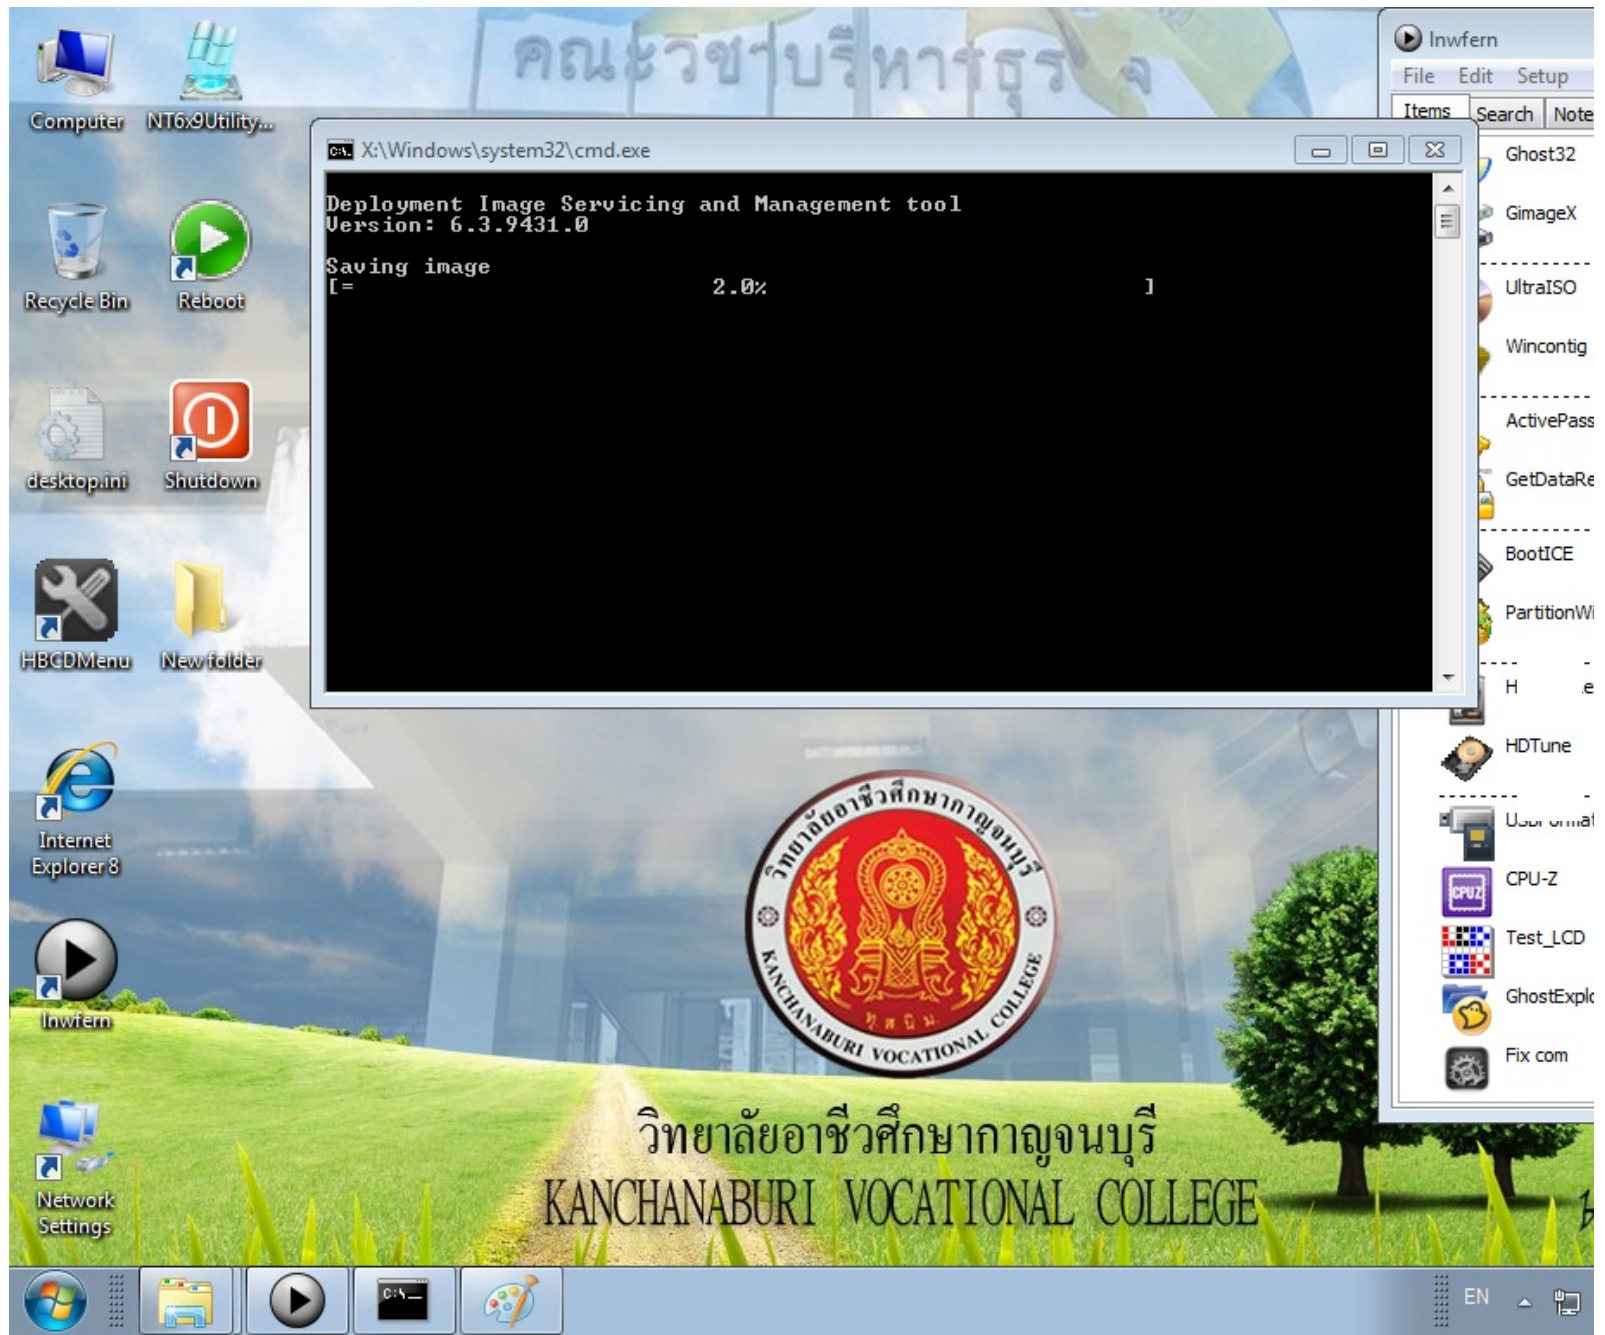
Computer
NT6x9Utility...
Recycle Bin
Reboot
desktop.ini
Shutdown
HBCDMenu
New folder
Internet Explorer 8
Inwfern
Network Settings

คณะวิชาบริหารธุรกิจ

X:\Windows\system32\cmd.exe

Deployment Image Servicing and Management tool
Version: 6.3.9431.0

Saving image
[=                          2.0%                          ]

Inwfern
File Edit Setup
Items Search Note
Ghost32
GimageX
UltraISO
Wincontig
ActivePass
GetDataRe
BootICE
PartitionWi
H e
HDTune
U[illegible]
CPU-Z
Test_LCD
GhostExpl
Fix com

วิทยาลัยอาชีวศึกษากาญจนบุรี
KANCHANABURI VOCATIONAL COLLEGE
ทุสนิม

วิทยาลัยอาชีวศึกษากาญจนบุรี
KANCHANABURI VOCATIONAL COLLEGE

EN